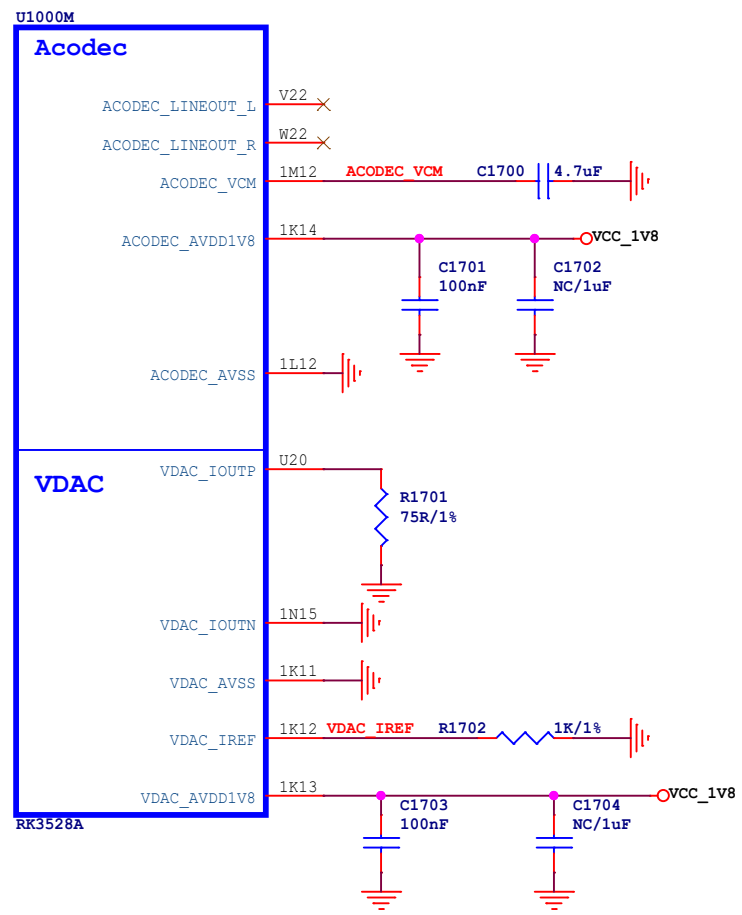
U1000M

Acodec

ACODEC_LINEOUT_L V22
ACODEC_LINEOUT_R W22
ACODEC_VCM 1M12 ACODEC_VCM C1700 4.7uF
ACODEC_AVDD1V8 1K14 VCC_1V8
C1701 100nF
C1702 NC/1uF
ACODEC_AVSS 1L12

VDAC

VDAC_IOUTP U20
R1701 75R/1%
VDAC_IOUTN 1N15
VDAC_AVSS 1K11
VDAC_IREF 1K12 VDAC_IREF R1702 1K/1%
VDAC_AVDD1V8 1K13 VCC_1V8
C1703 100nF
C1704 NC/1uF

RK3528A